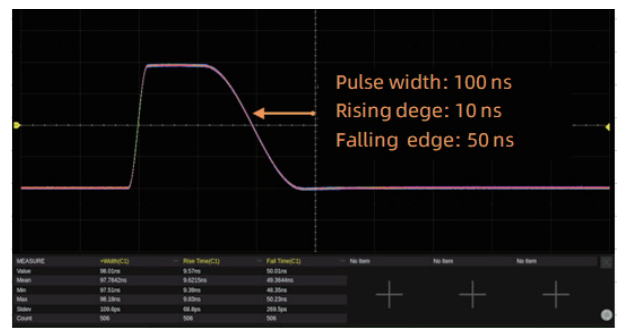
Pulse width: 100 ns
Rising dege: 10 ns
Falling edge: 50 ns

| MEASURE | +Width(C1) | Rise Time(C1) | Fall Time(C1) | No Item | No Item | No Item |
|---|---|---|---|---|---|---|
| Value | 98.01ns | 9.57ns | 50.01ns | | | |
| Mean | 97.7642ns | 9.6215ns | 49.3644ns | | | |
| Min | 97.51ns | 9.39ns | 48.35ns | | | |
| Max | 98.18ns | 9.93ns | 50.23ns | | | |
| Stdev | 109.6ps | 66.6ps | 269.5ps | | | |
| Count | 506 | 506 | 506 | | | |